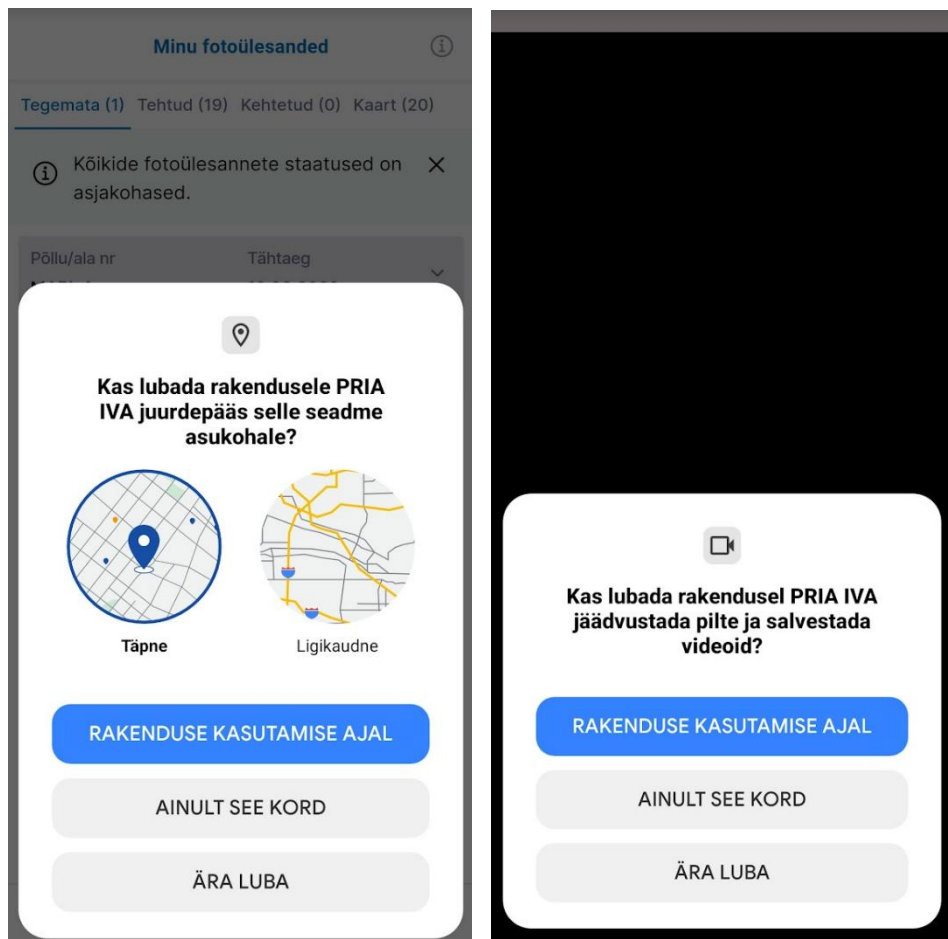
Minu fotoülesanded

Tegemata (1) Tehtud (19) Kehtetud (0) Kaart (20)

Kõikide fotoülesannete staatused on asjakohased.

Põllu/ala nr
Tähtaeg

Kas lubada rakendusele PRIA IVA juurdepääs selle seadme asukohale?

Täpne
Ligikaudne

RAKENDUSE KASUTAMISE AJAL

AINULT SEE KORD

ÄRA LUBA

Kas lubada rakendusel PRIA IVA jäädvustada pilte ja salvestada videoid?

RAKENDUSE KASUTAMISE AJAL

AINULT SEE KORD

ÄRA LUBA